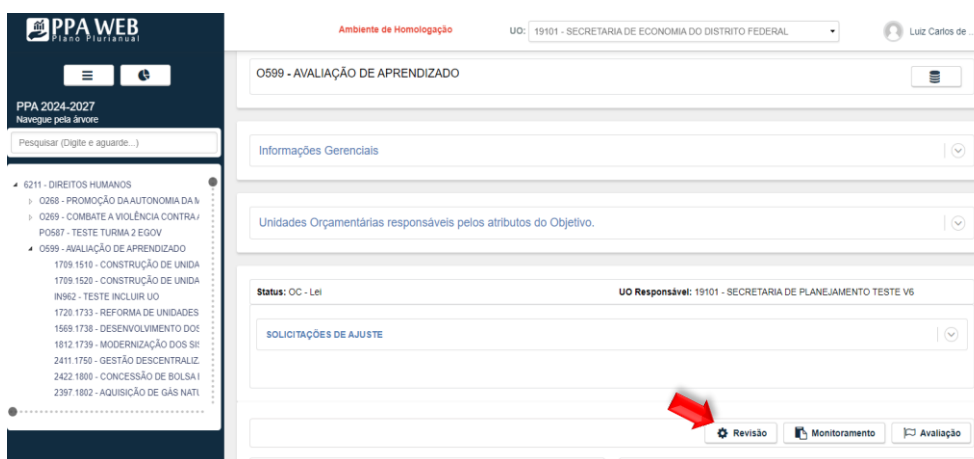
PPA WEB
Plano Plurianual

Ambiente de Homologação

UO: 19101 - SECRETARIA DE ECONOMIA DO DISTRITO FEDERAL

Luiz Carlos de ...

PPA 2024-2027
Navegue pela árvore

Pesquisar (Digite e aguarde...)

6211 - DIREITOS HUMANOS
O268 - PROMOÇÃO DA AUTONOMIA DA M
O269 - COMBATE A VIOLÊNCIA CONTRA
PO587 - TESTE TURMA 2 EGOV
O599 - AVALIAÇÃO DE APRENDIZADO
1709.1510 - CONSTRUÇÃO DE UNIDA
1709.1520 - CONSTRUÇÃO DE UNIDA
IN962 - TESTE INCLUIR UO
1720.1733 - REFORMA DE UNIDADES
1569.1738 - DESENVOLVIMENTO DOS
1812.1739 - MODERNIZAÇÃO DOS SI
2411.1750 - GESTÃO DESCENTRALIZ
2422.1800 - CONCESSÃO DE BOLSA
2397.1802 - AQUISIÇÃO DE GÁS NATU

O599 - AVALIAÇÃO DE APRENDIZADO

Informações Gerenciais

Unidades Orçamentárias responsáveis pelos atributos do Objetivo.

Status: OC - Lei

UO Responsável: 19101 - SECRETARIA DE PLANEJAMENTO TESTE V6

SOLICITAÇÕES DE AJUSTE

Revisão

Monitoramento

Avaliação